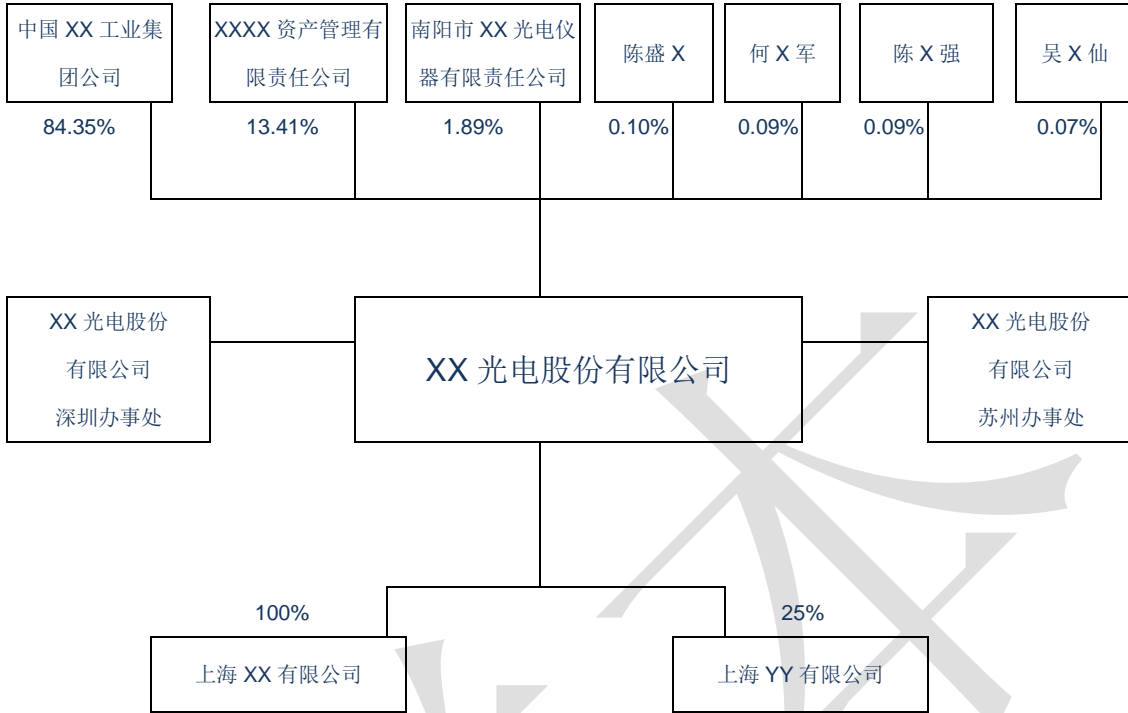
中国 XX 工业集团公司

XXXX 资产管理有限责任公司

南阳市 XX 光电仪器有限责任公司

陈盛 X

何 X 军

陈 X 强

吴 X 仙

84.35%

13.41%

1.89%

0.10%

0.09%

0.09%

0.07%

XX 光电股份有限公司深圳办事处

XX 光电股份有限公司

XX 光电股份有限公司苏州办事处

100%

25%

上海 XX 有限公司

上海 YY 有限公司